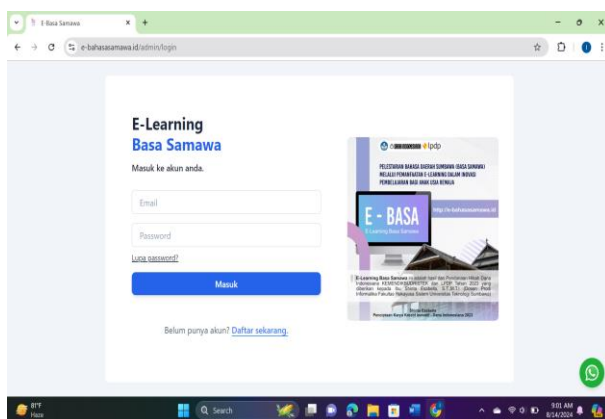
E-Basa Samawa
e-bahasasamawa.id/admin/login

E-Learning
Basa Samawa
Masuk ke akun anda.

Email
Password
Lupa password?
Masuk

Belum punya akun? Daftar sekarang.

lpdp
PELESTARIAN BAHASA DAERAH SUMBAWA (BASA SAMAWA) MELALUI PEMANFAATAN E-LEARNING DALAM INOVASI PEMBELAJARAN BASA ANAK USIA REMAJA
E - BASA
E-Learning Basa Samawa
http://e-bahasasamawa.id
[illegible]

81°F
Haze
Search
9:01 AM
8/14/2024